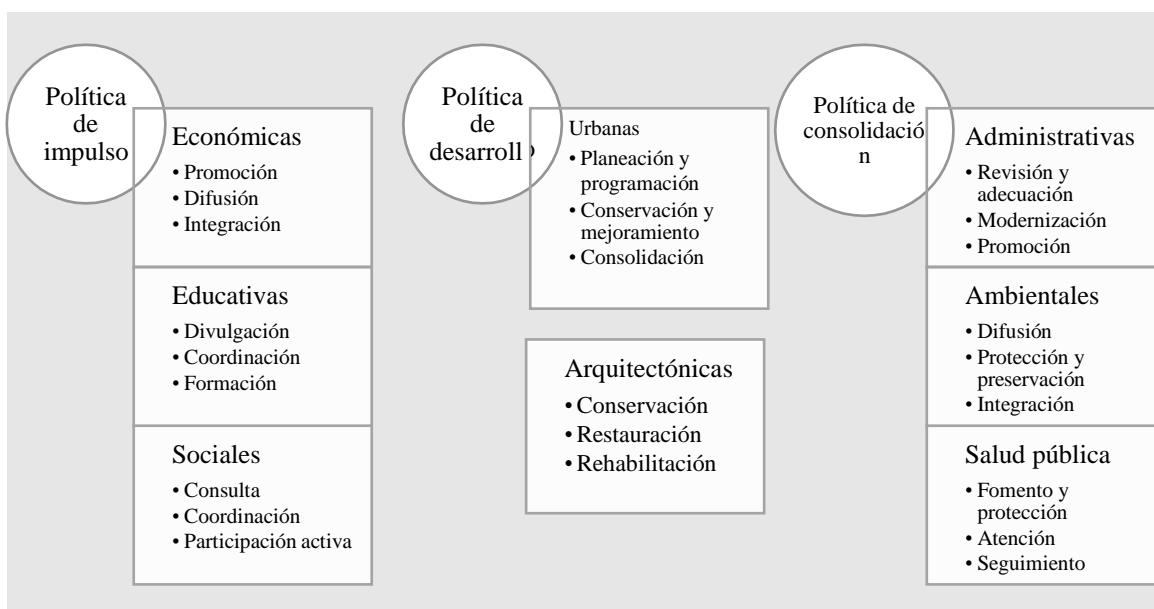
Política de impulso

Económicas
• Promoción
• Difusión
• Integración

Educativas
• Divulgación
• Coordinación
• Formación

Sociales
• Consulta
• Coordinación
• Participación activa

Política de desarroll

Urbanas
• Planeación y programación
• Conservación y mejoramiento
• Consolidación

Arquitectónicas
• Conservación
• Restauración
• Rehabilitación

Política de consolidació n

Administrativas
• Revisión y adecuación
• Modernización
• Promoción

Ambientales
• Difusión
• Protección y preservación
• Integración

Salud pública
• Fomento y protección
• Atención
• Seguimiento